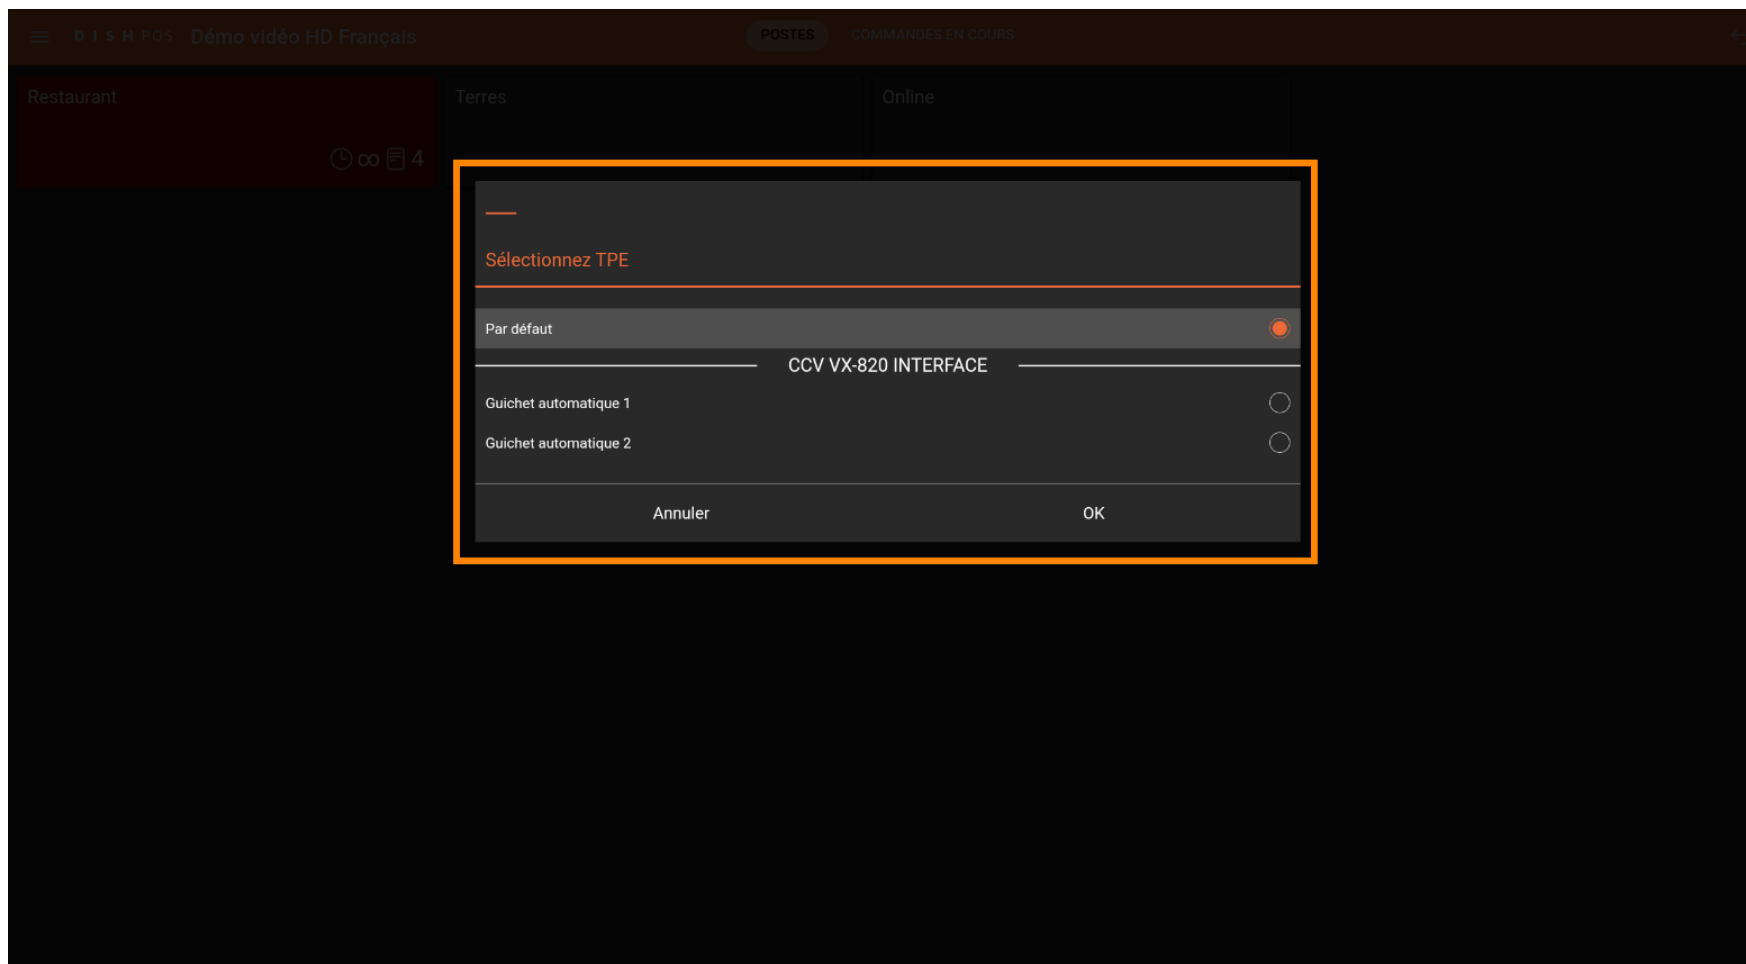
DISH POS Démo vidéo HD Français

POSTES COMMANDES EN COURS

Restaurant

∞ 4

Terres

Online

Sélectionnez TPE

Par défaut

CCV VX-820 INTERFACE

Guichet automatique 1

Guichet automatique 2

Annuler

OK